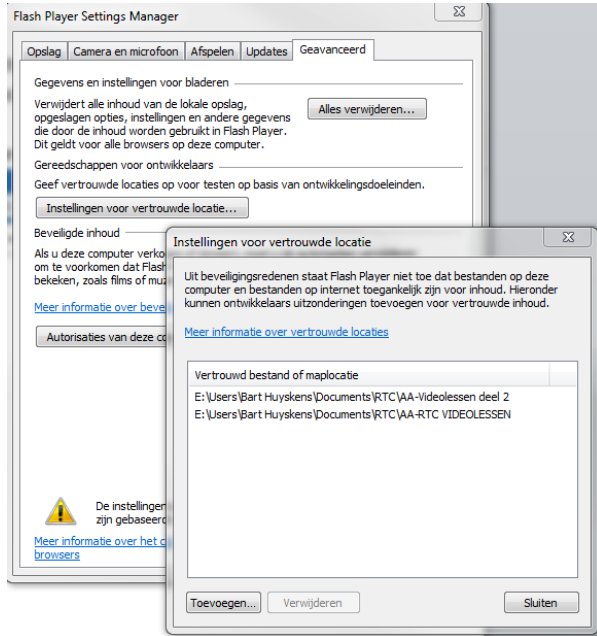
Flash Player Settings Manager

Opslag | Camera en microfoon | Afspelen | Updates | Geavanceerd

Gegevens en instellingen voor bladeren

Verwijdert alle inhoud van de lokale opslag, opgeslagen opties, instellingen en andere gegevens die door de inhoud worden gebruikt in Flash Player. Dit geldt voor alle browsers op deze computer.

Alles verwijderen...

Gereedschappen voor ontwikkelaars

Geef vertrouwde locaties op voor testen op basis van ontwikkelingsdoeleinden.

Instellingen voor vertrouwde locatie...

Beveiligde inhoud

Als u deze computer verko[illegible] om te voorkomen dat Flash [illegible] bekeken, zoals films of muz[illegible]

Meer informatie over beve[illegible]

Autorisaties van deze co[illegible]

De instellingen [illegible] zijn gebaseerd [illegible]

Meer informatie over het c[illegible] browsers

Instellingen voor vertrouwde locatie

Uit beveiligingsredenen staat Flash Player niet toe dat bestanden op deze computer en bestanden op internet toegankelijk zijn voor inhoud. Hieronder kunnen ontwikkelaars uitzonderingen toevoegen voor vertrouwde inhoud.

Meer informatie over vertrouwde locaties

Vertrouwd bestand of maplocatie

E:\Users\Bart Huyskens\Documents\RTC\AA-Videolessen deel 2
E:\Users\Bart Huyskens\Documents\RTC\AA-RTC VIDEOLESSEN

Toevoegen... | Verwijderen | Sluiten